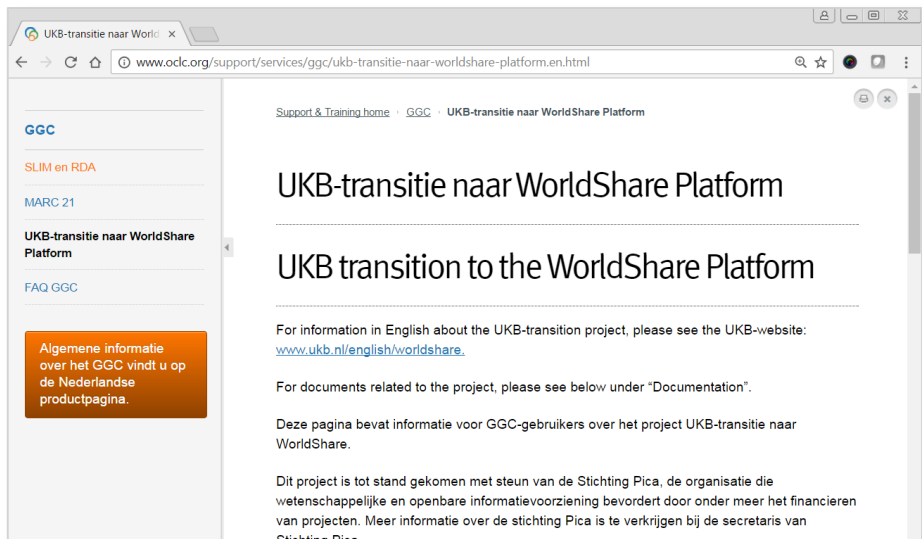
UKB-transitie naar World ×

www.oclc.org/support/services/ggc/ukb-transitie-naar-worldshare-platform.en.html

GGC

SLIM en RDA

MARC 21

UKB-transitie naar WorldShare Platform

FAQ GGC

Algemene informatie over het GGC vindt u op de Nederlandse productpagina.

Support & Training home › GGC › UKB-transitie naar WorldShare Platform

UKB-transitie naar WorldShare Platform

UKB transition to the WorldShare Platform

For information in English about the UKB-transition project, please see the UKB-website: www.ukb.nl/english/worldshare.

For documents related to the project, please see below under “Documentation”.

Deze pagina bevat informatie voor GGC-gebruikers over het project UKB-transitie naar WorldShare.

Dit project is tot stand gekomen met steun van de Stichting Pica, de organisatie die wetenschappelijke en openbare informatievoorziening bevordert door onder meer het financieren van projecten. Meer informatie over de stichting Pica is te verkrijgen bij de secretaris van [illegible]